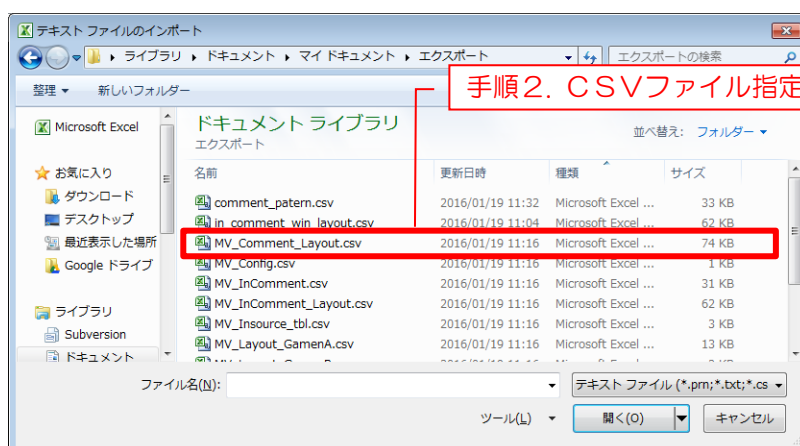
テキスト ファイルのインポート

ライブラリ ▸ ドキュメント ▸ マイ ドキュメント ▸ エクスポート

エクスポートの検索

整理 ▾ 新しいフォルダー

手順２．ＣＳＶファイル指定

Microsoft Excel

お気に入り
ダウンロード
デスクトップ
最近表示した場所
Google ドライブ

ライブラリ
Subversion
ドキュメント

ドキュメント ライブラリ
エクスポート

並べ替え: フォルダー ▾

| 名前 | 更新日時 | 種類 | サイズ |
|---|---|---|---|
| comment_patern.csv | 2016/01/19 11:32 | Microsoft Excel ... | 33 KB |
| in_comment_win_layout.csv | 2016/01/19 11:04 | Microsoft Excel ... | 62 KB |
| MV_Comment_Layout.csv | 2016/01/19 11:16 | Microsoft Excel ... | 74 KB |
| MV_Config.csv | 2016/01/19 11:16 | Microsoft Excel ... | 1 KB |
| MV_InComment.csv | 2016/01/19 11:16 | Microsoft Excel ... | 31 KB |
| MV_InComment_Layout.csv | 2016/01/19 11:16 | Microsoft Excel ... | 62 KB |
| MV_Insource_tbl.csv | 2016/01/19 11:16 | Microsoft Excel ... | 3 KB |
| MV_Layout_GamenA.csv | 2016/01/19 11:16 | Microsoft Excel ... | 13 KB |

ファイル名(N):

テキスト ファイル (*.prn;*.txt;*.cs

ツール(L) ▾ 開く(O) キャンセル